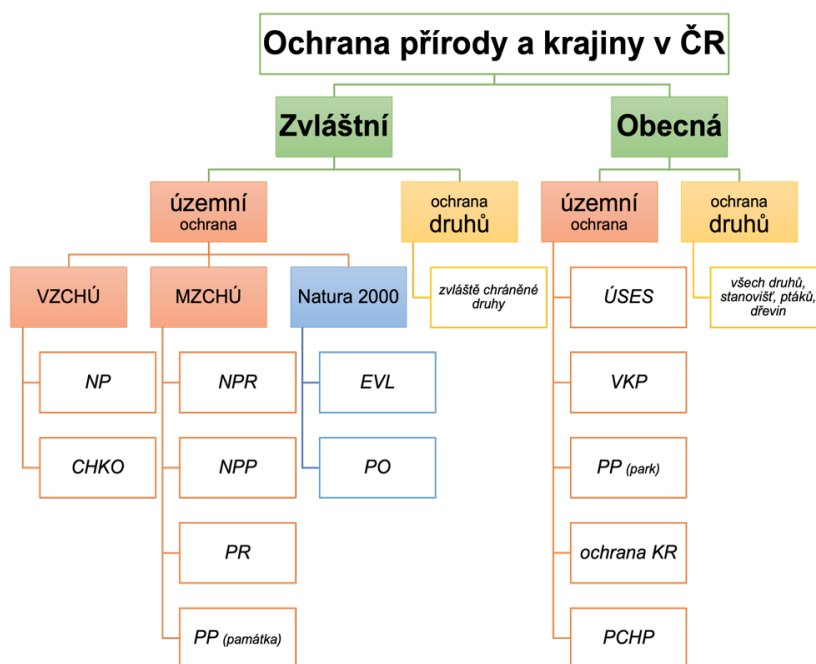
Ochrana přírody a krajiny v ČR

Zvláštní

územní ochrana

VZCHÚ

NP

CHKO

MZCHÚ

NPR

NPP

PR

PP (památka)

Natura 2000

EVL

PO

ochrana druhů

zvláště chráněné druhy

Obecná

územní ochrana

ÚSES

VKP

PP (park)

ochrana KR

PCHP

ochrana druhů

všech druhů, stanovišť, ptáků, dřevin